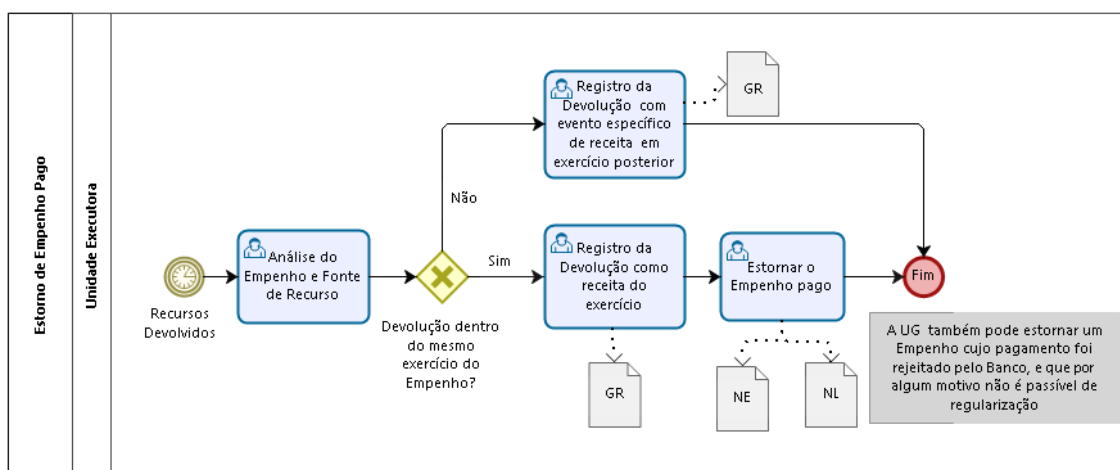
Estorno de Empenho Pago

Unidade Executora

Recursos Devolvidos

Análise do Empenho e Fonte de Recurso

Devolução dentro do mesmo exercício do Empenho?

Não

Sim

Registro da Devolução com evento específico de receita em exercício posterior

GR

Registro da Devolução como receita do exercício

GR

Estornar o Empenho pago

NE

NL

Fim

A UG também pode estornar um Empenho cujo pagamento foi rejeitado pelo Banco, e que por algum motivo não é passível de regularização